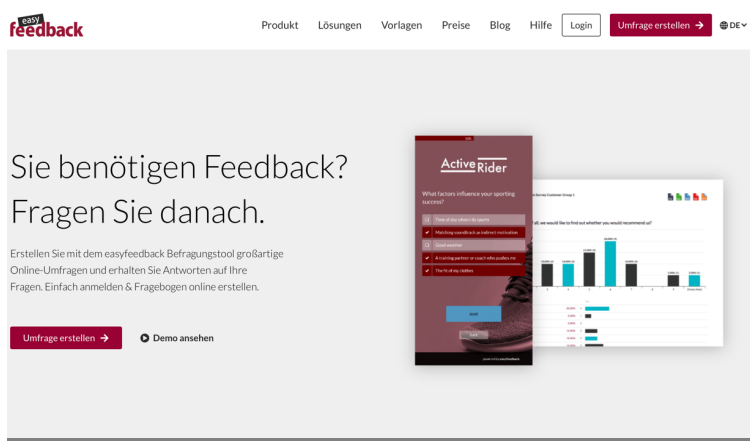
easy feedback

Produkt Lösungen Vorlagen Preise Blog Hilfe Login Umfrage erstellen → DE

Sie benötigen Feedback? Fragen Sie danach.

Erstellen Sie mit dem easyfeedback Befragungstool großartige Online-Umfragen und erhalten Sie Antworten auf Ihre Fragen. Einfach anmelden & Fragebogen online erstellen.

Umfrage erstellen →

Demo ansehen

Active Rider

What factors influence your sporting success?

Time of day when I do sports

Matching soundtrack as indirect motivation

Good weather

A training partner or coach who pushes me

The fit of my clothes

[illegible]